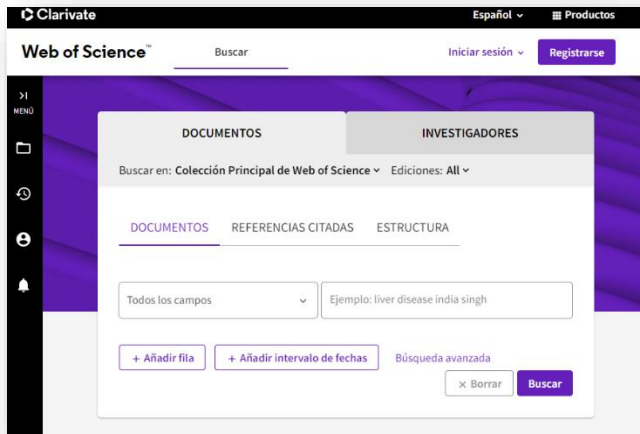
Clarivate
Español
Productos
Web of Science™
Buscar
Iniciar sesión
Registrarse
MENÚ
DOCUMENTOS
INVESTIGADORES
Buscar en: Colección Principal de Web of Science
Ediciones: All
DOCUMENTOS
REFERENCIAS CITADAS
ESTRUCTURA
Todos los campos
Ejemplo: liver disease india singh
+ Añadir fila
+ Añadir intervalo de fechas
Búsqueda avanzada
× Borrar
Buscar